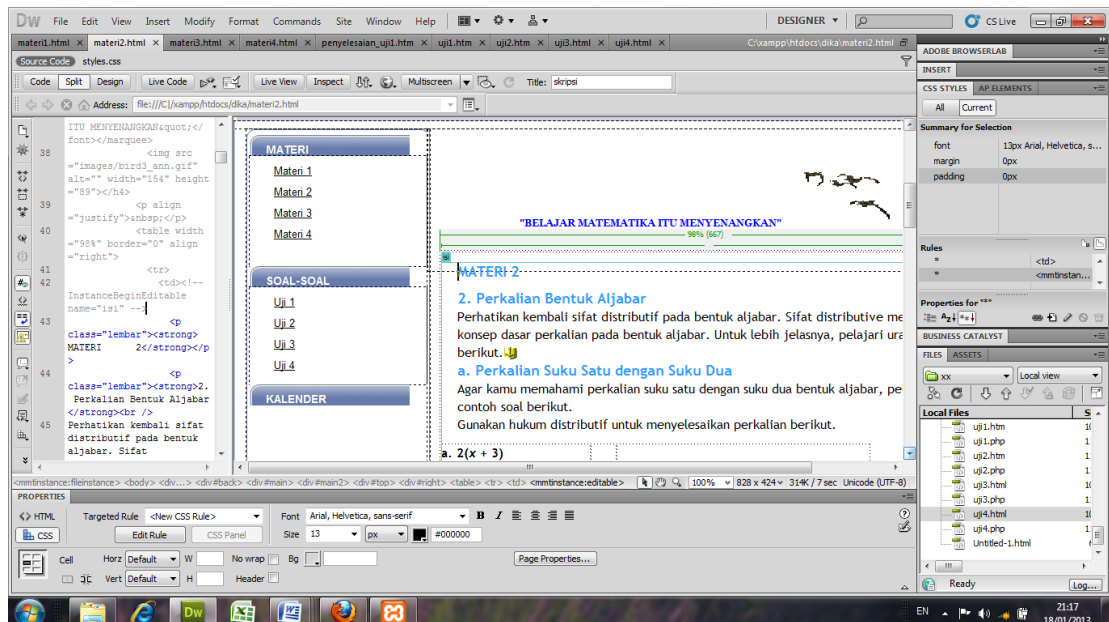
DW File Edit View Insert Modify Format Commands Site Window Help

DESIGNER ▾

CS Live

materi1.html × materi2.html × materi3.html × materi4.html × penyelesaian_uji1.html × uji1.htm × uji2.htm × uji3.html × uji4.html ×

C:\xampp\htdocs\dika\materi2.html

Source Code styles.css

Code Split Design Live Code Live View Inspect Multiscreen Title: skripsi

Address: file:///C|/xampp/htdocs/dika/materi2.html

ITU MENYENANGKAN&quot;</font></marquee>

38 <img src ="images/bird3_ann.gif" alt="" width="154" height ="89"></h4>

39 <p align ="justify">anbsp;</p>

40 <table width ="98%" border="0" align ="right">

41 <tr>

42 <td><!-- InstanceBeginEditable name="isi" -->

43 <p class="lembar"><strong> MATERI 2</strong></p >

44 <p class="lembar"><strong>2. Perkalian Bentuk Aljabar </strong><br />

45 Perhatikan kembali sifat distributif pada bentuk aljabar. Sifat

MATERI

Materi 1

Materi 2

Materi 3

Materi 4

SOAL-SOAL

Uji 1

Uji 2

Uji 3

Uji 4

KALENDER

"BELAJAR MATEMATIKA ITU MENYENANGKAN"

98% (667)

MATERI 2

2. Perkalian Bentuk Aljabar

Perhatikan kembali sifat distributif pada bentuk aljabar. Sifat distributive me konsep dasar perkalian pada bentuk aljabar. Untuk lebih jelasnya, pelajari ura berikut.

a. Perkalian Suku Satu dengan Suku Dua

Agar kamu memahami perkalian suku satu dengan suku dua bentuk aljabar, pe contoh soal berikut.

Gunakan hukum distributif untuk menyelesaikan perkalian berikut.

a. 2(x + 3)

<mmtinstance:fileinstance> <body> <div...> <div#back> <div#main> <div#main2> <div#top> <div#right> <table> <tr> <td> <mmtinstance:editable>

100% 828 x 424 314K / 7 sec Unicode (UTF-8)

PROPERTIES

<> HTML Targeted Rule <New CSS Rule> Font Arial, Helvetica, sans-serif B I

CSS Edit Rule CSS Panel Size 13 px #000000

Cell Horz Default W No wrap Bg Page Properties...

Vert Default H Header

ADOBE BROWSERLAB

INSERT

CSS STYLES AP ELEMENTS

All Current

Summary for Selection

font 13px Arial, Helvetica, s...

margin 0px

padding 0px

Rules

* <td>

* <mmtinstan...

Properties for "*"

BUSINESS CATALYST

FILES ASSETS

xx Local view

Local Files S

uji1.htm

uji1.php

uji2.htm

uji2.php

uji3.html

uji3.php

uji4.html

uji4.php

Untitled-1.html

Ready Log...

EN 21:17 18/01/2013